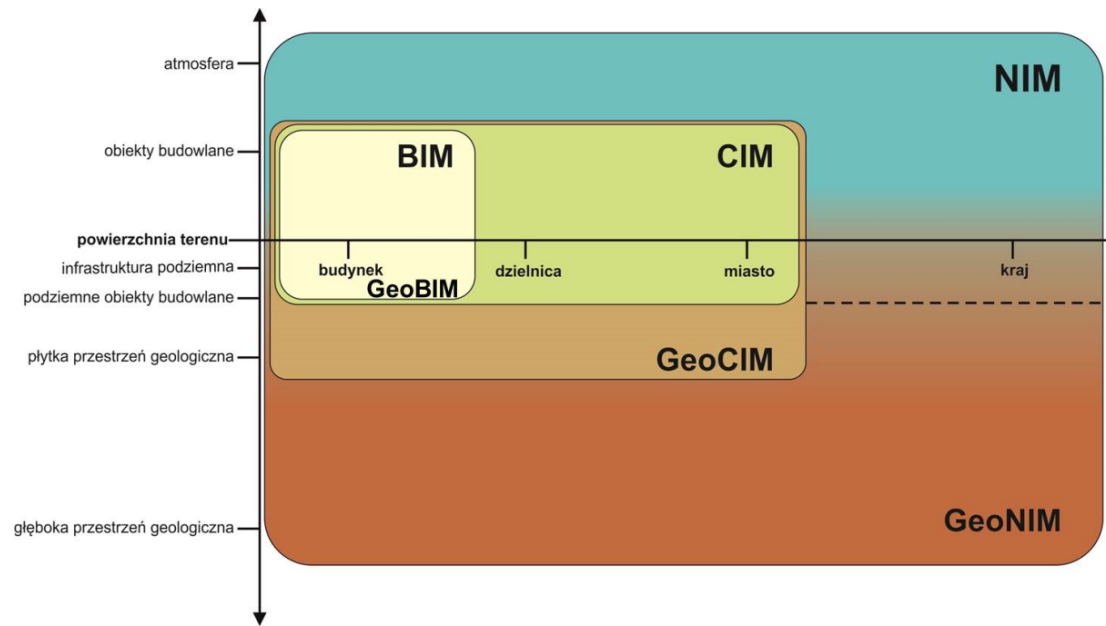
atmosfera
obiekty budowlane
powierzchnia terenu
infrastruktura podziemna
podziemne obiekty budowlane
płytka przestrzeń geologiczna
głęboka przestrzeń geologiczna

NIM
BIM
CIM
budynek
dzielnica
miasto
kraj
GeoBIM
GeoCIM
GeoNIM